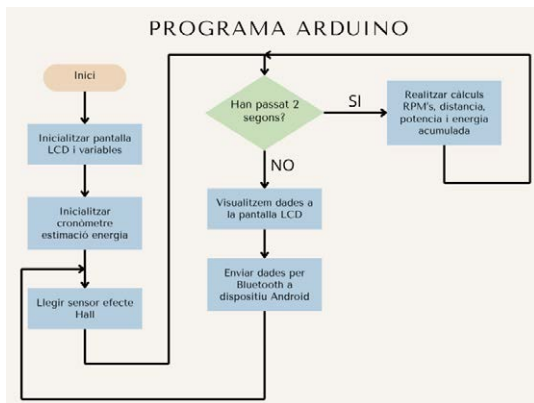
PROGRAMA ARDUINO

Inici

Inicialitzar pantalla LCD i variables

Inicialitzar cronòmetre estimació energia

Llegir sensor efecte Hall

Han passat 2 segons?

SI

NO

Realitzar càlculs RPM's, distancia, potencia i energia acumulada

Visualitzem dades a la pantalla LCD

Enviar dades per Bluetooth a dispositiu Android